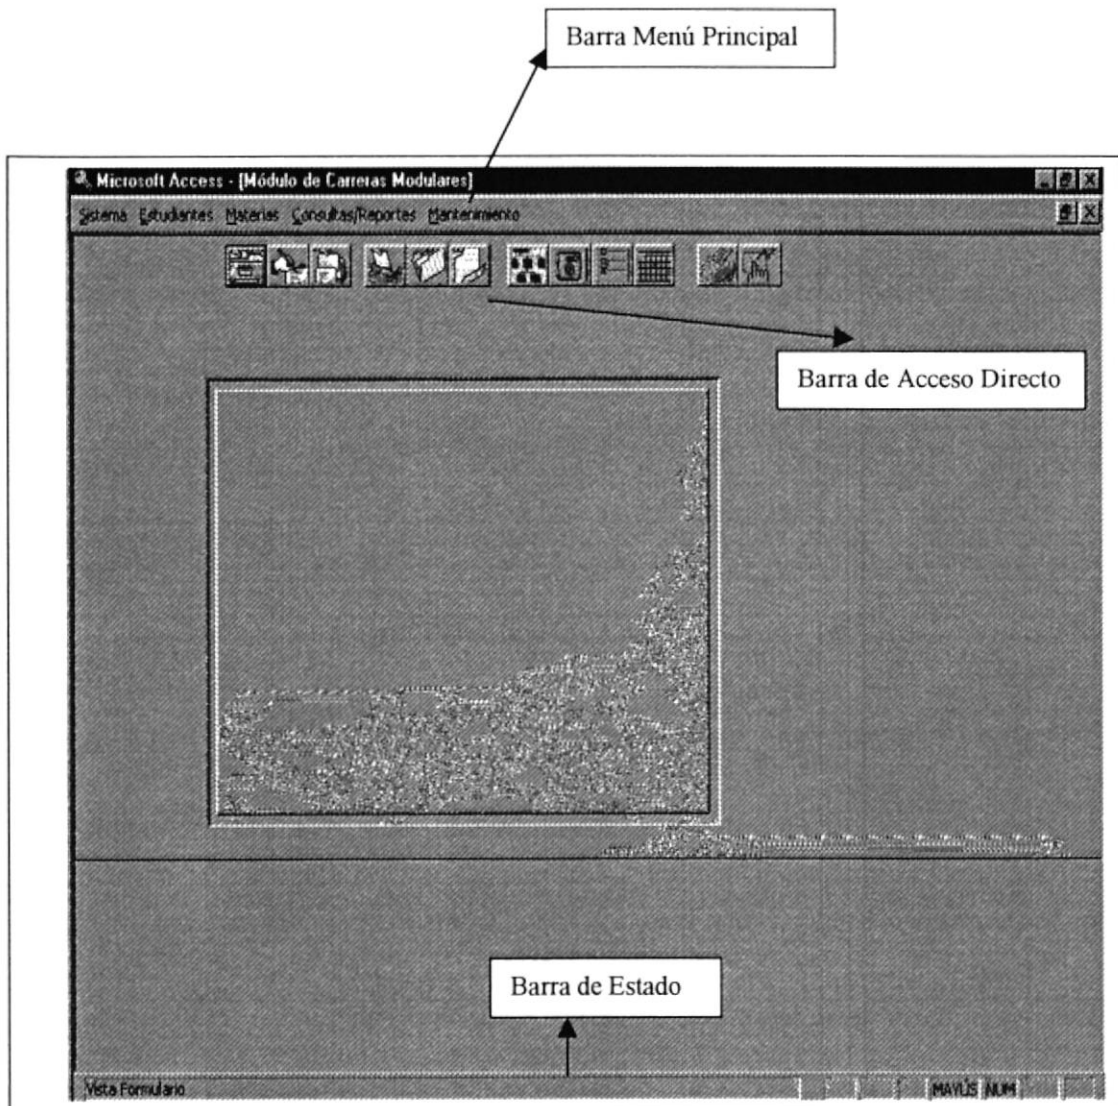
Barra Menú Principal

Microsoft Access - [Módulo de Carreras Modulares]

Sistema Estudiantes Materias Consultas/Reportes Mantenimiento

Barra de Acceso Directo

Barra de Estado

Vista Formulario

MAYÚS NUM